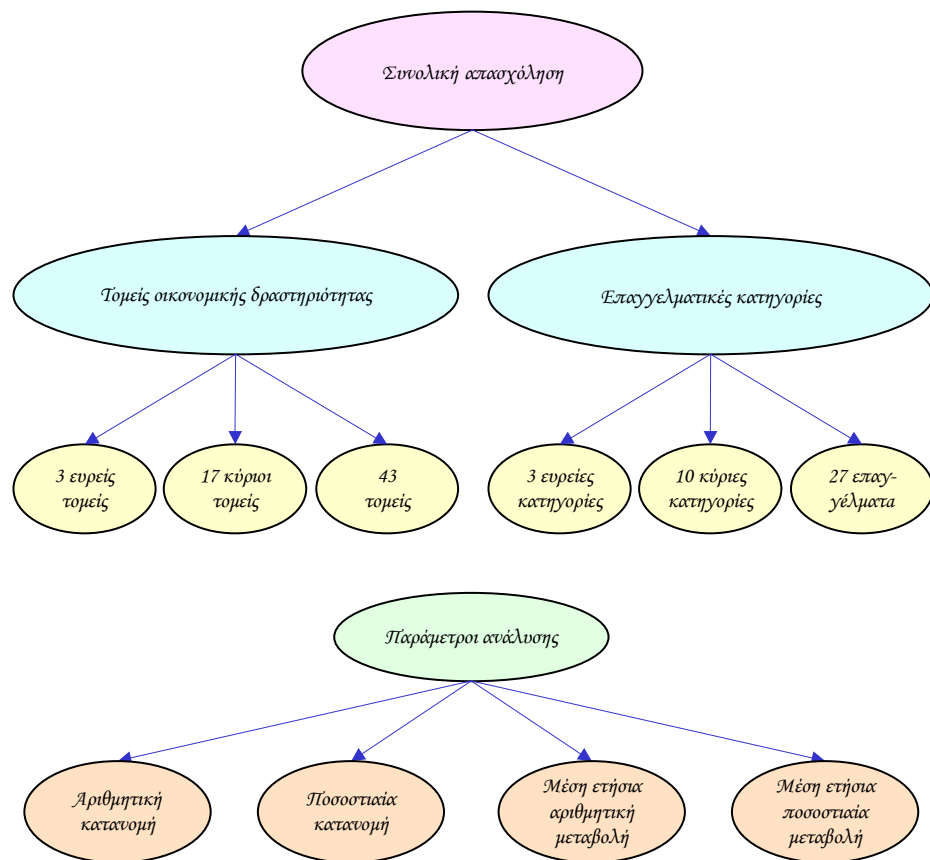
Συνολική απασχόληση

Τομείς οικονομικής δραστηριότητας

Επαγγελματικές κατηγορίες

3 ευρείς τομείς

17 κύριοι τομείς

43 τομείς

3 ευρείες κατηγορίες

10 κύριες κατηγορίες

27 επαγγέλματα

Παράμετροι ανάλυσης

Αριθμητική κατανομή

Ποσοστιαία κατανομή

Μέση ετήσια αριθμητική μεταβολή

Μέση ετήσια ποσοστιαία μεταβολή